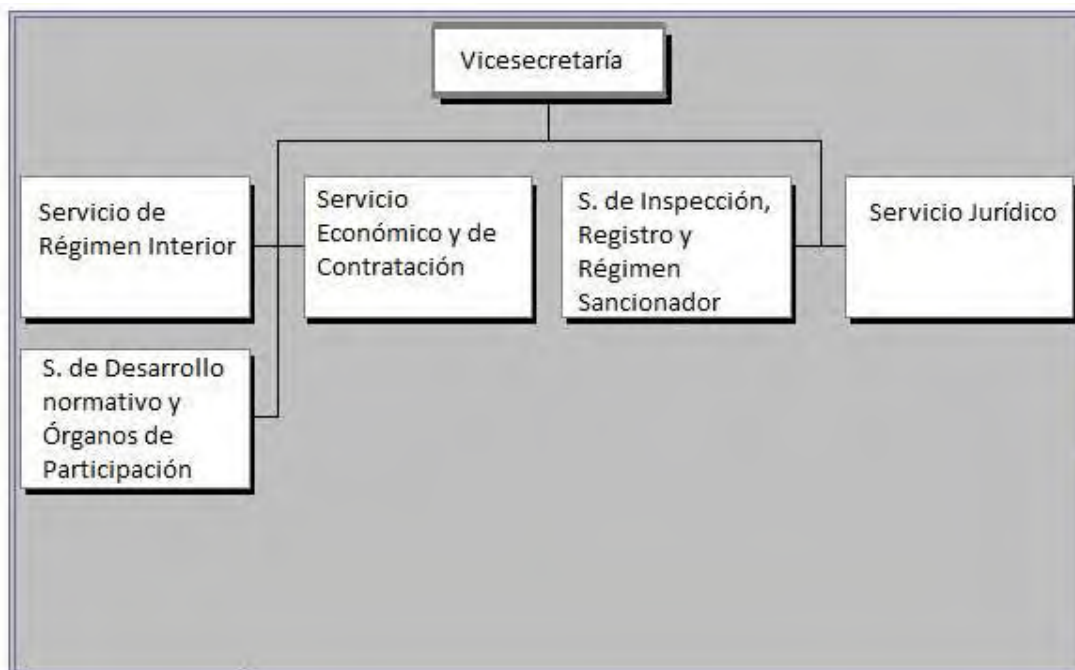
Vicesecretaría

Servicio de Régimen Interior

Servicio Económico y de Contratación

S. de Inspección, Registro y Régimen Sancionador

Servicio Jurídico

S. de Desarrollo normativo y Órganos de Participación